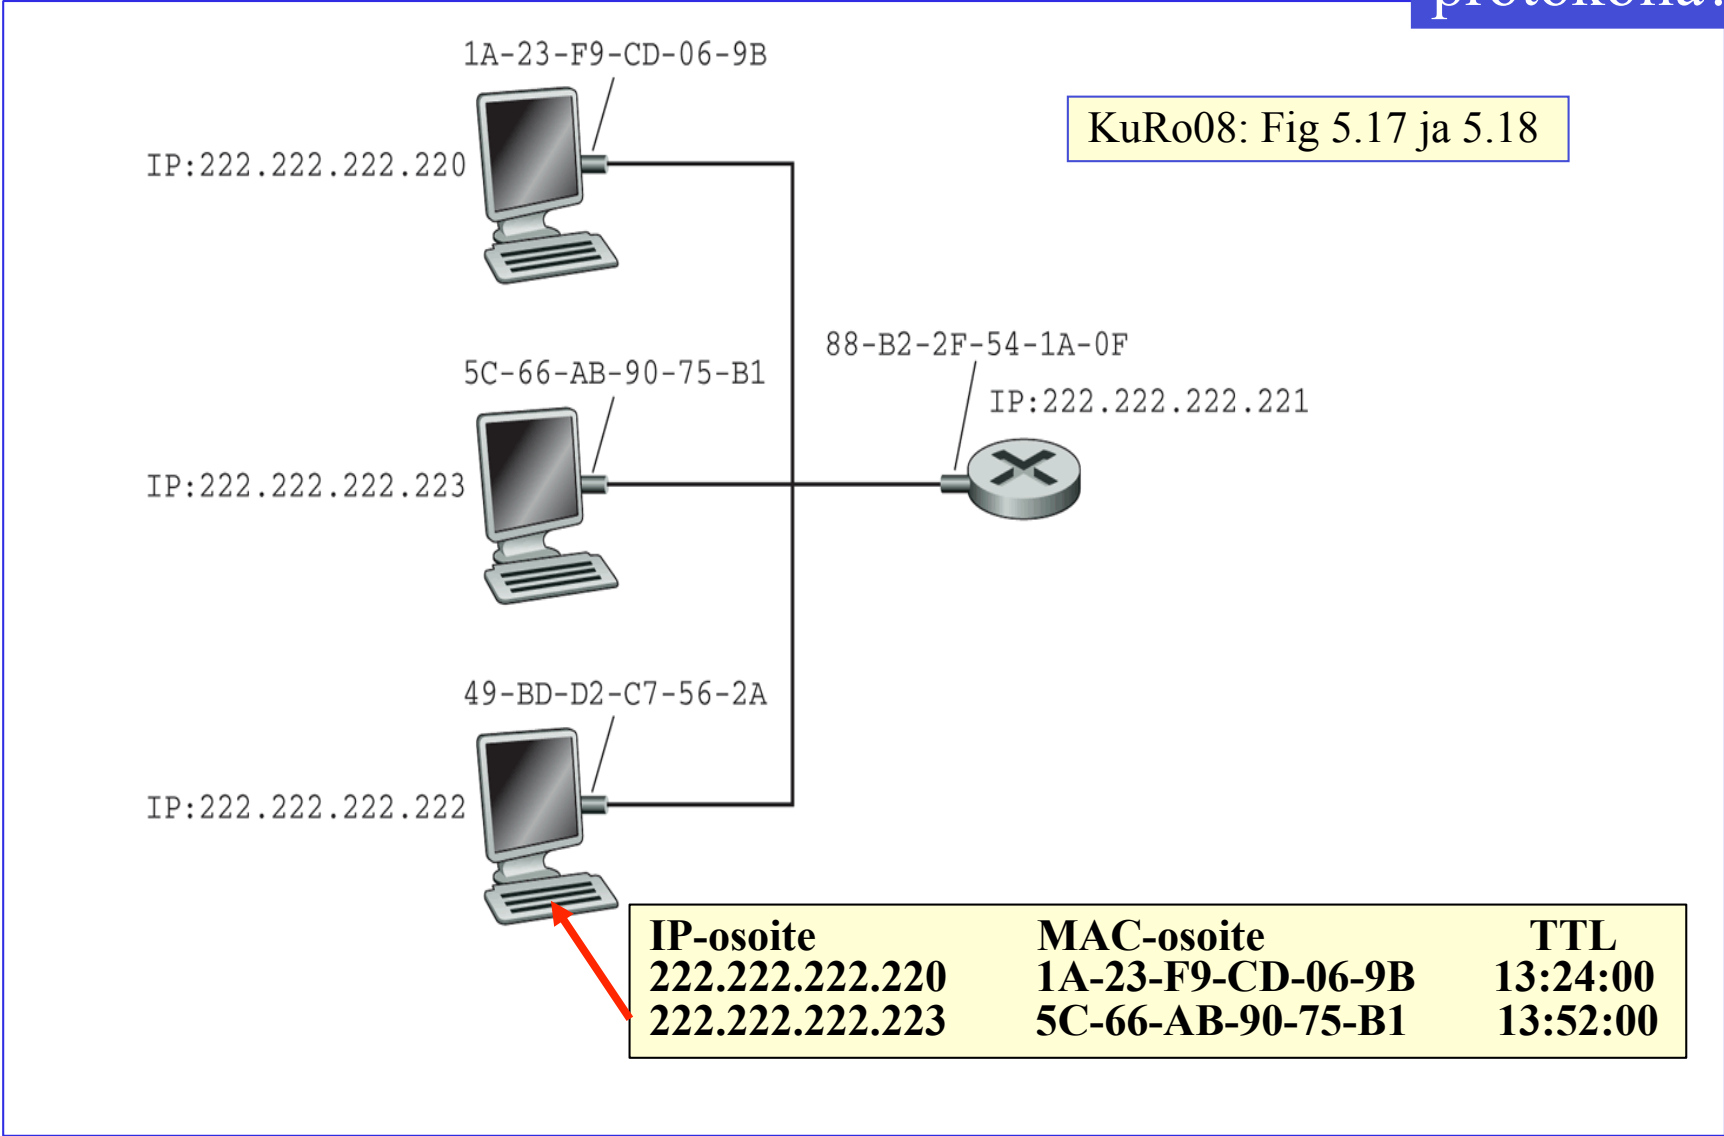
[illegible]

1A-23-F9-CD-06-9B

IP:222.222.222.220

KuRo08: Fig 5.17 ja 5.18

88-B2-2F-54-1A-0F

IP:222.222.222.221

5C-66-AB-90-75-B1

IP:222.222.222.223

49-BD-D2-C7-56-2A

IP:222.222.222.222

| IP-osoite | MAC-osoite | TTL |
|---|---|---|
| 222.222.222.220 | 1A-23-F9-CD-06-9B | 13:24:00 |
| 222.222.222.223 | 5C-66-AB-90-75-B1 | 13:52:00 |